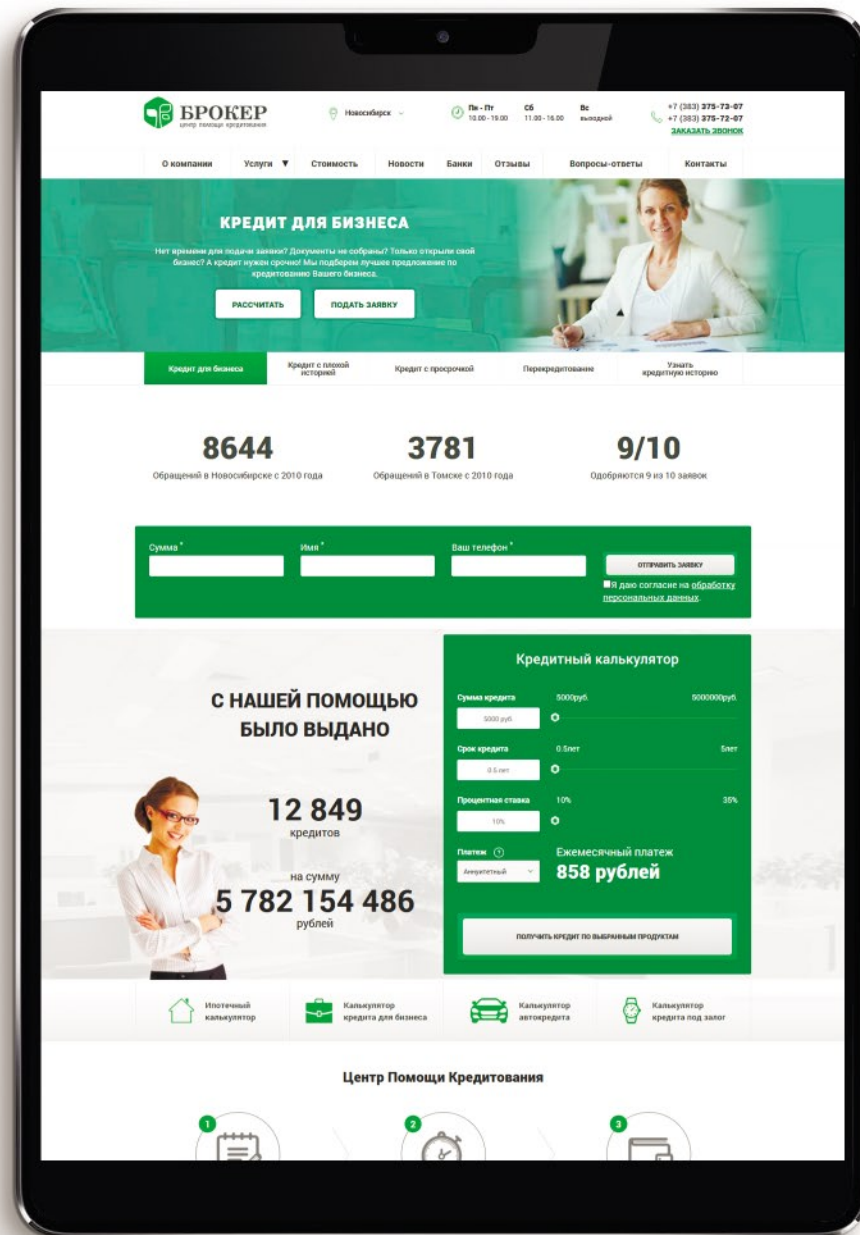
БРОКЕР
центр помощи кредитования

Новосибирск

Пн - Пт 10.00 - 19.00
Сб 11.00 - 16.00
Вс выходной

+7 (383) 375-73-07
+7 (383) 375-72-07
ЗАКАЗАТЬ ЗВОНОК

О компании | Услуги ▼ | Стоимость | Новости | Банки | Отзывы | Вопросы-ответы | Контакты

КРЕДИТ ДЛЯ БИЗНЕСА

Нет времени для подачи заявки? Документы не собраны? Только открыли свой бизнес? А кредит нужен срочно! Мы подберем лучшее предложение по кредитованию Вашего бизнеса.

РАССЧИТАТЬ
ПОДАТЬ ЗАЯВКУ

Кредит для бизнеса | Кредит с плохой историей | Кредит с просрочкой | Перекредитование | Узнать кредитную историю

8644
Обращений в Новосибирске с 2010 года

3781
Обращений в Томске с 2010 года

9/10
Одобряются 9 из 10 заявок

Сумма *
Имя *
Ваш телефон *
ОТПРАВИТЬ ЗАЯВКУ
Я даю согласие на обработку персональных данных.

С НАШЕЙ ПОМОЩЬЮ БЫЛО ВЫДАНО

12 849
кредитов

на сумму
5 782 154 486
рублей

Кредитный калькулятор

Сумма кредита 5000руб. 5000000руб.
5000 руб.
Срок кредита 0.5лет 5лет
0.5 лет
Процентная ставка 10% 35%
10%
Платеж
Аннуитетный
Ежемесячный платеж
858 рублей

ПОЛУЧИТЬ КРЕДИТ ПО ВЫБРАННЫМ ПРОДУКТАМ

Ипотечный калькулятор
Калькулятор кредита для бизнеса
Калькулятор автокредита
Калькулятор кредита под залог

Центр Помощи Кредитования

1
2
3